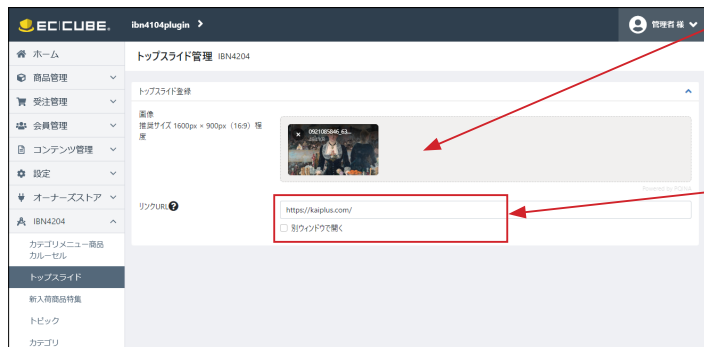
EC CUBE.

ibn4104plugin >

管理者 様

ホーム

商品管理

受注管理

会員管理

コンテンツ管理

設定

オーナーズストア

IBN4204

カテゴリメニュー商品カルーセル

トップスライド

新入荷商品特集

トピック

カテゴリ

トップスライド管理 IBN4204

トップスライド登録

画像
推奨サイズ 1600px × 900px（16:9）程度

0921085846_63...

リンクURL

https://kaiplus.com/

別ウィンドウで開く